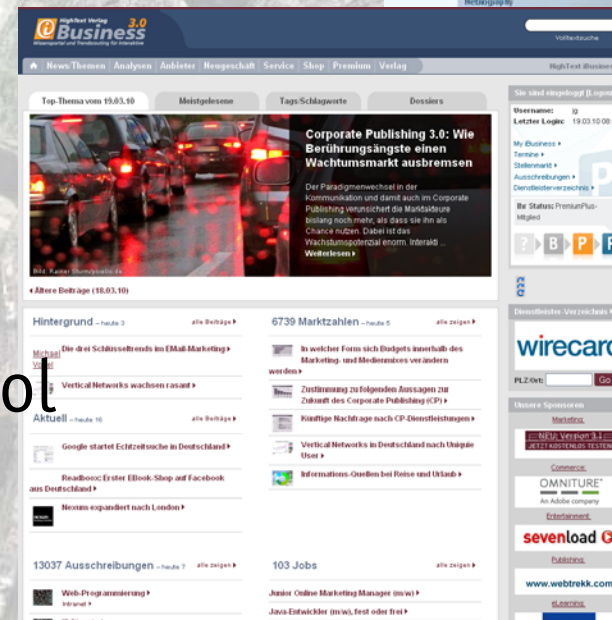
HighText Verlag
iBusiness 3.0
Wissensportal und Trendscouting für Interaktive

Volltextsuche

News/Themen | Analysen | Anbieter | Neugeschäft | Service | Shop | Premium | Verlag

HighText iBusiness

Top-Thema vom 19.03.10 | Meistgelesene | Tags/Schlagworte | Dossiers

Corporate Publishing 3.0: Wie Berührungsängste einen Wachtumsmarkt ausbremsen

Der Paradigmenwechsel in der Kommunikation und damit auch im Corporate Publishing verunsichert die Marktakteure bislang noch mehr, als dass sie ihn als Chance nutzen. Dabei ist das Wachstumspotenzial enorm. Interakti ...
Weiterlesen ▸

Bild: Rainer Sturm/pixelio.de

◂ Ältere Beiträge (18.03.10)

Hintergrund – heute 3 | alle Beiträge ▸

Die drei Schlüsseltrends im EMail-Marketing ▸

Vertical Networks wachsen rasant ▸

Aktuell – heute 16 | alle Beiträge ▸

Google startet Echtzeitsuche in Deutschland ▸

Readboox: Erster EBook-Shop auf Facebook aus Deutschland ▸

Nexum expandiert nach London ▸

6739 Marktzahlen – heute 5 | alle zeigen ▸

In welcher Form sich Budgets innerhalb des Marketing- und Medienmixes verändern werden ▸

Zustimmung zu folgenden Aussagen zur Zukunft des Corporate Publishing (CP) ▸

Künftige Nachfrage nach CP-Dienstleistungen ▸

Vertical Networks in Deutschland nach Unique User ▸

Informations-Quellen bei Reise und Urlaub ▸

13037 Ausschreibungen – heute 7 | alle zeigen ▸

Web-Programmierung ▸
Intranet

103 Jobs | alle zeigen ▸

Junior Online Marketing Manager (m/w) ▸

Java-Entwickler (m/w), fest oder frei ▸

Sie sind eingeloggt [Logout]
Username: jg
Letzter Login: 19.03.10 08:

My iBusiness ▸
Termine ▸
Stellenmarkt ▸
Ausschreibungen ▸
Dienstleisterverzeichnis ▸

Ihr Status: PremiumPlus-Mitglied

B P F

Dienstleister-Verzeichnis

wirecard

PLZ-Ort: Go

Unsere Sponsoren

Marketing:
NEU: Version 3.1
JETZT KOSTENLOS TESTEN

Commerce:
OMNITURE
An Adobe company

Entertainment:
sevenload

Publishing:
www.webtrekk.com

eLearning:

ol